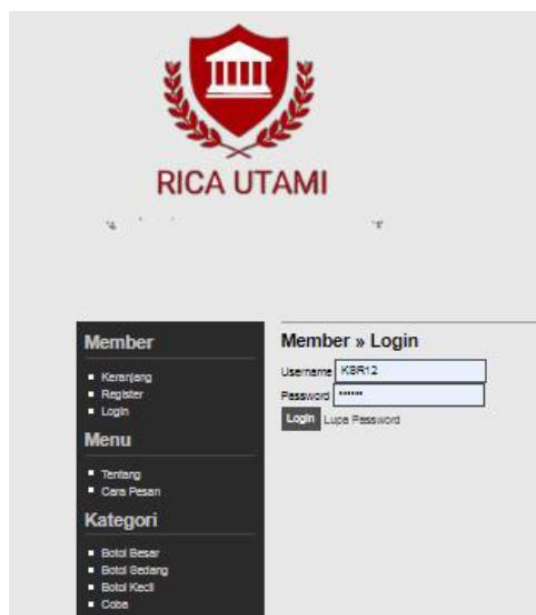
RICA UTAMI

Member
- Keranjang
- Register
- Login

Menu
- Tentang
- Cara Pesan

Kategori
- Botol Besar
- Botol Sedang
- Botol Kecil
- Coba

Member » Login

Username KSR12

Password ******

Login Lupa Password